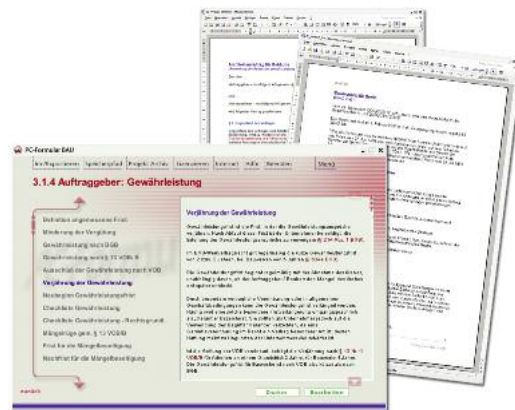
PC-Formular BAU

Auftragnehmer | Auftraggeber | Projekt-Archiv | Generatoren | Internet | Hilfe | Beenden | Menü

3.1.4 Auftraggeber: Gewährleistung

Definition angemessene Frist
Minderung der Vergütung
Gewährleistung nach BGB
Gewährleistung gem. § 13 VOB/B
Ausschluß der Gewährleistung nach VOB
Verjährung der Gewährleistung
Neubeginn Gewährleistungsfrist
Checkliste Gewährleistung
Checkliste Gewährleistung - Rechtsgrundl.
Mängelrüge gem. § 13 VOB/B
Frist für die Mängelbeseitigung
Nachfrist für die Mängelbeseitigung

Verjährung der Gewährleistung

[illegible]

zurück

Drucken | Bearbeiten